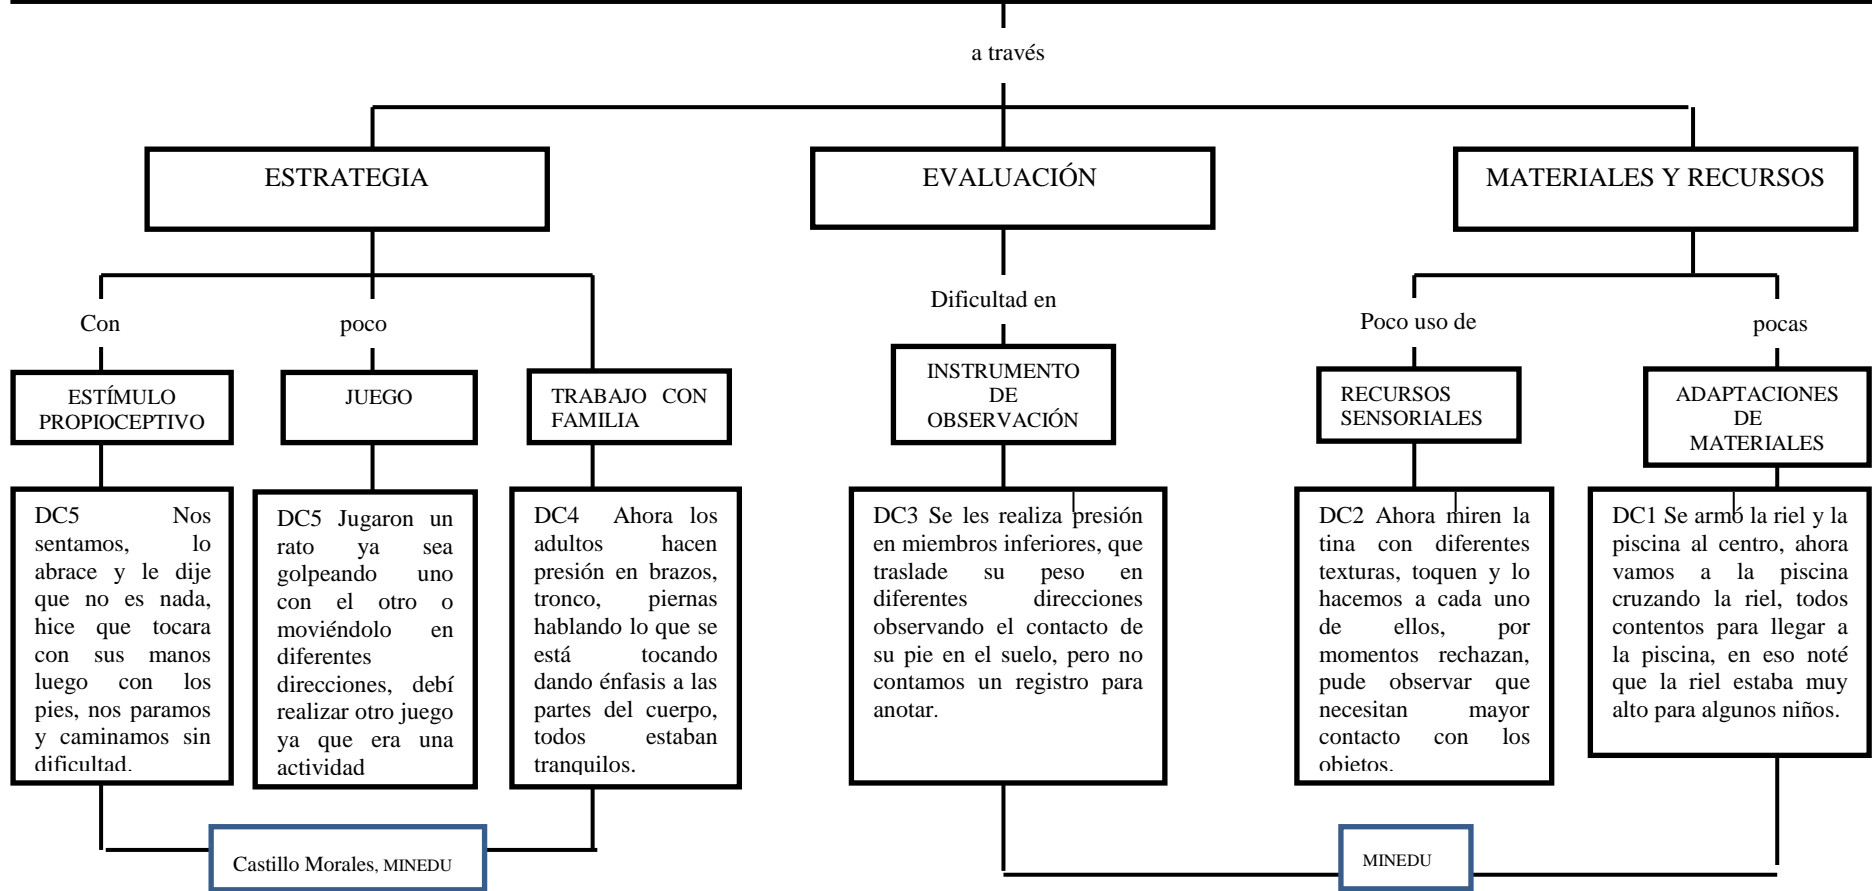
a través

ESTRATEGIA

EVALUACIÓN

MATERIALES Y RECURSOS

Con

poco

Dificultad en

Poco uso de

pocas

ESTÍMULO PROPIOCEPTIVO

JUEGO

TRABAJO CON FAMILIA

INSTRUMENTO DE OBSERVACIÓN

RECURSOS SENSORIALES

ADAPTACIONES DE MATERIALES

DC5 Nos sentamos, lo abrace y le dije que no es nada, hice que tocara con sus manos luego con los pies, nos paramos y caminamos sin dificultad.

DC5 Jugaron un rato ya sea golpeando uno con el otro o moviéndolo en diferentes direcciones, debí realizar otro juego ya que era una actividad

DC4 Ahora los adultos hacen presión en brazos, tronco, piernas hablando lo que se está tocando dando énfasis a las partes del cuerpo, todos estaban tranquilos.

DC3 Se les realiza presión en miembros inferiores, que traslade su peso en diferentes direcciones observando el contacto de su pie en el suelo, pero no contamos un registro para anotar.

DC2 Ahora miren la tina con diferentes texturas, toquen y lo hacemos a cada uno de ellos, por momentos rechazan, pude observar que necesitan mayor contacto con los objetos.

DC1 Se armó la riel y la piscina al centro, ahora vamos a la piscina cruzando la riel, todos contentos para llegar a la piscina, en eso noté que la riel estaba muy alto para algunos niños.

Castillo Morales, MINEDU

MINEDU